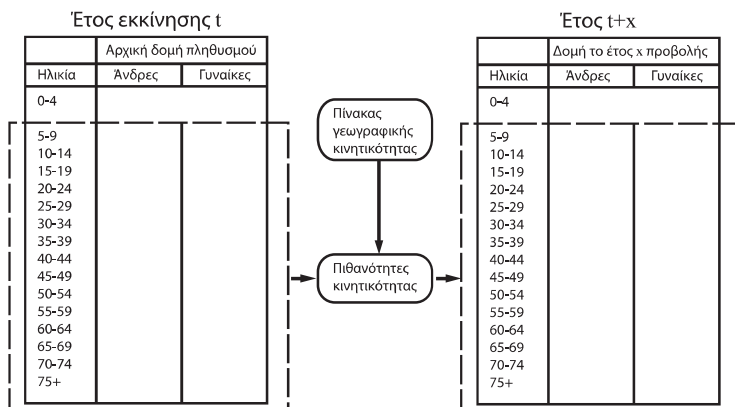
Έτος εκκίνησης t

| | Αρχική δομή πληθυσμού | |
|---|---|---|
| Ηλικία | Άνδρες | Γυναίκες |
| 0-4 | | |
| 5-9<br>10-14<br>15-19<br>20-24<br>25-29<br>30-34<br>35-39<br>40-44<br>45-49<br>50-54<br>55-59<br>60-64<br>65-69<br>70-74<br>75+ | | |

Πίνακας γεωγραφικής κινητικότητας

Πιθανότητες κινητικότητας

Έτος t+x

| | Δομή το έτος x προβολής | |
|---|---|---|
| Ηλικία | Άνδρες | Γυναίκες |
| 0-4 | | |
| 5-9<br>10-14<br>15-19<br>20-24<br>25-29<br>30-34<br>35-39<br>40-44<br>45-49<br>50-54<br>55-59<br>60-64<br>65-69<br>70-74<br>75+ | | |